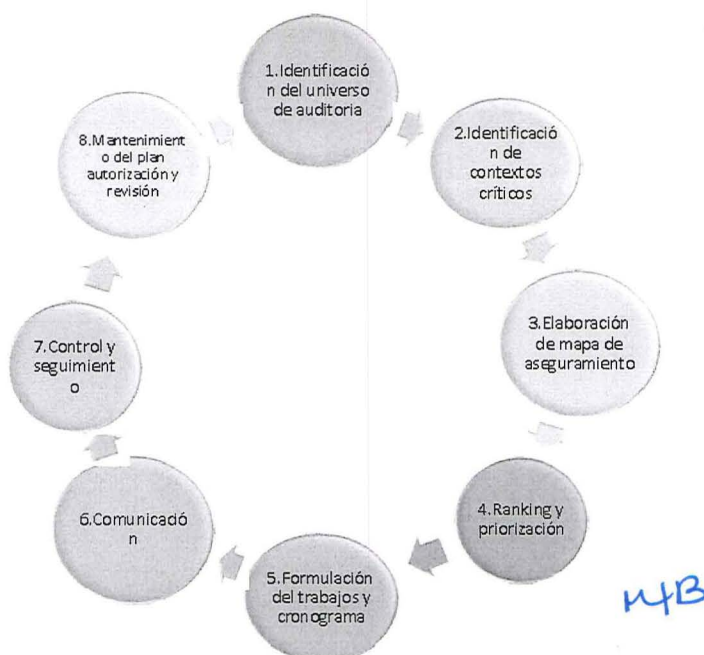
1. Identificación del universo de auditoria

2. Identificación de contextos críticos

3. Elaboración de mapa de aseguramiento

4. Ranking y priorización

5. Formulación del trabajos y cronograma

6. Comunicación

7. Control y seguimiento

8. Mantenimiento del plan autorización y revisión

MB